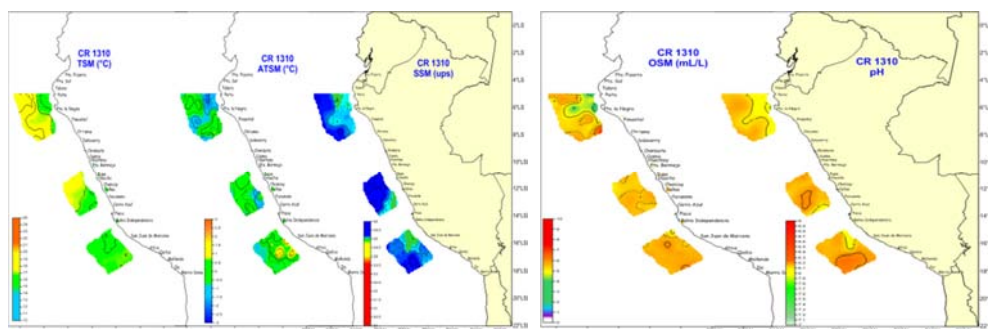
CR 1310
TSM (°C)

CR 1310
ATSM (°C)

CR 1310
SSM (ups)

CR 1310
OSM (mL/L)

CR 1310
pH

Pta. Pariñas
Pta. Sal
Talara
Paita
Pta. la Negra
Pimentel
Chicama
Salaverry
Chimbote
Casma
Culebras
Pta. Bermejo
Supe
Huacho
Chancay
Callao
Pucusana
Cerro Azul
Pisco
Bahía Independencia
San Juan de Marcona
Atico
Mollendo
Ilo

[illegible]